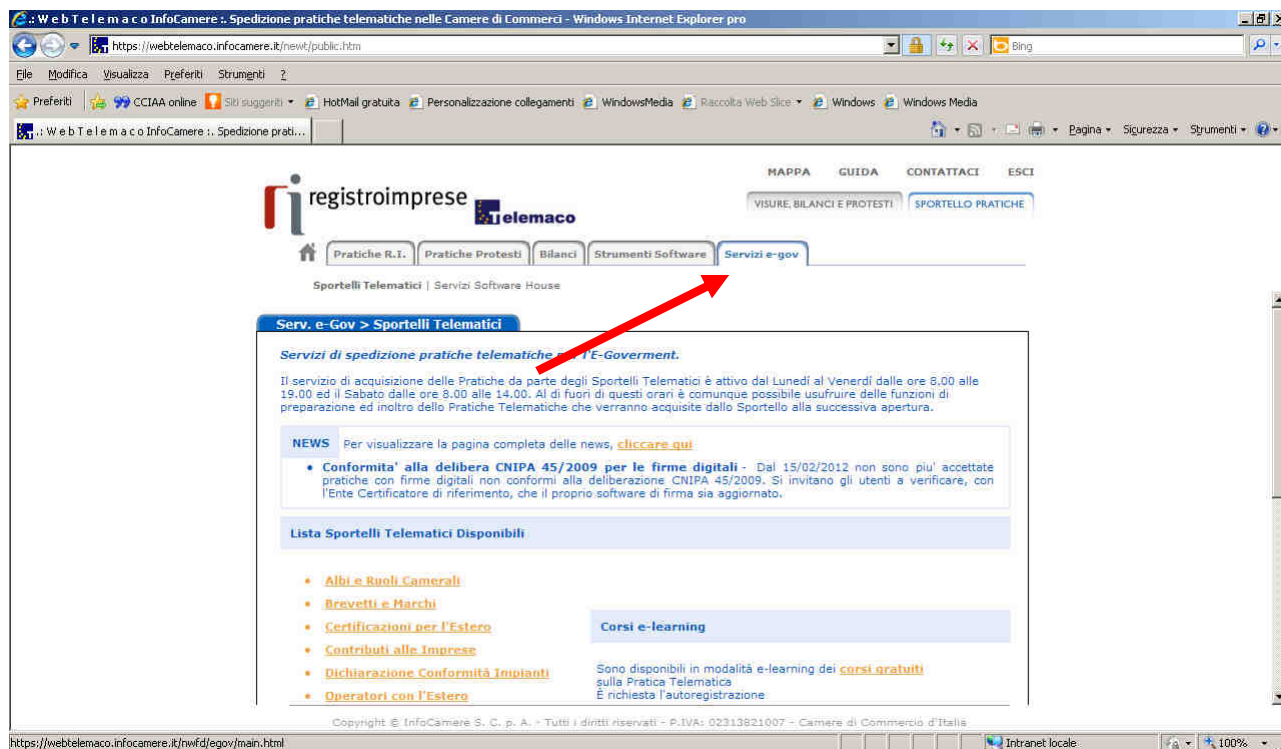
.: W e b T e l e m a c o InfoCamere :. Spedizione pratiche telematiche nelle Camere di Commerci - Windows Internet Explorer pro

https://webtelemaco.infocamere.it/newt/public.htm

Bing

File Modifica Visualizza Preferiti Strumenti ?

Preferiti CCIAA online Siti suggeriti HotMail gratuita Personalizzazione collegamenti WindowsMedia Raccolta Web Slice Windows Windows Media

.: W e b T e l e m a c o InfoCamere :. Spedizione prati...

Pagina Sicurezza Strumenti

MAPPA GUIDA CONTATTACI ESCI

registroimprese telemaco

VISURE, BILANCI E PROTESTI SPORTELLO PRATICHE

Pratiche R.I. Pratiche Protesti Bilanci Strumenti Software Servizi e-gov

Sportelli Telematici | Servizi Software House

Serv. e-Gov > Sportelli Telematici

Servizi di spedizione pratiche telematiche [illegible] l'E-Goverment.

Il servizio di acquisizione delle Pratiche da parte degli Sportelli Telematici è attivo dal Lunedì al Venerdì dalle ore 8.00 alle 19.00 ed il Sabato dalle ore 8.00 alle 14.00. Al di fuori di questi orari è comunque possibile usufruire delle funzioni di preparazione ed inoltro dello Pratiche Telematiche che verranno acquisite dallo Sportello alla successiva apertura.

NEWS Per visualizzare la pagina completa delle news, cliccare qui

• Conformita' alla delibera CNIPA 45/2009 per le firme digitali - Dal 15/02/2012 non sono piu' accettate pratiche con firme digitali non conformi alla deliberazione CNIPA 45/2009. Si invitano gli utenti a verificare, con l'Ente Certificatore di riferimento, che il proprio software di firma sia aggiornato.

Lista Sportelli Telematici Disponibili

• Albi e Ruoli Camerali
• Brevetti e Marchi
• Certificazioni per l'Estero
• Contributi alle Imprese
• Dichiarazione Conformità Impianti
• Operatori con l'Estero

Corsi e-learning

Sono disponibili in modalità e-learning dei corsi gratuiti sulla Pratica Telematica
È richiesta l'autoregistrazione

Copyright © InfoCamere S. C. p. A. - Tutti i diritti riservati - P.IVA: 02313821007 - Camere di Commercio d'Italia

https://webtelemaco.infocamere.it/nwfd/egov/main.html

Intranet locale 100%